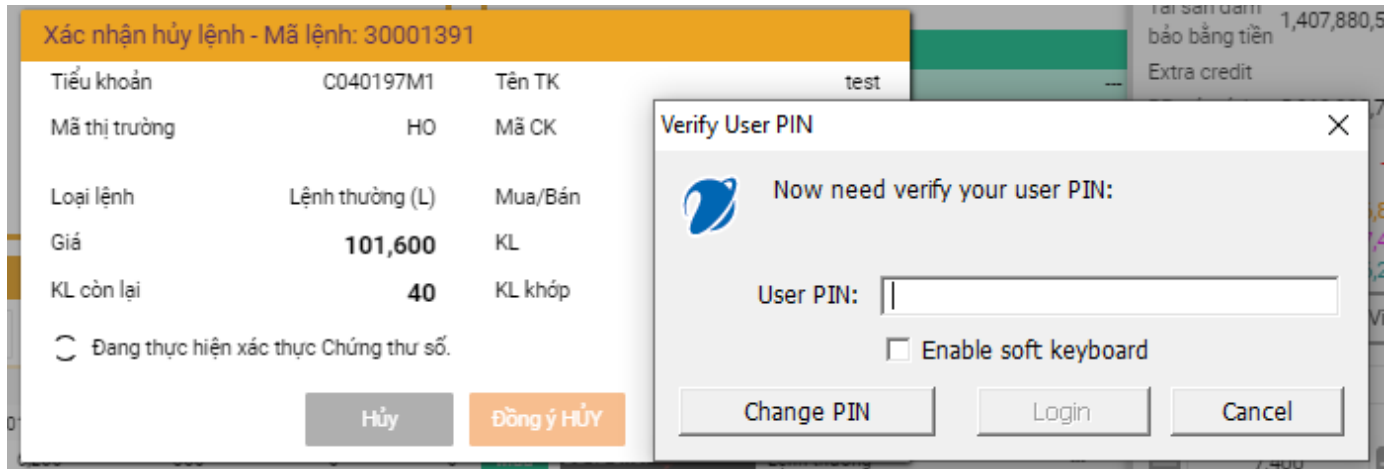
Xác nhận hủy lệnh - Mã lệnh: 30001391

| Tiểu khoản | C040197M1 | Tên TK | test |
|---|---|---|---|
| Mã thị trường | HO | Mã CK | |
| Loại lệnh | Lệnh thường (L) | Mua/Bán | |
| Giá | 101,600 | KL | |
| KL còn lại | 40 | KL khớp | |

Đang thực hiện xác thực Chứng thư số.

Hủy Đồng ý HỦY

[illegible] bảo bằng tiền 1,407,880,5
Extra credit

Verify User PIN

Now need verify your user PIN:

User PIN:

Enable soft keyboard

Change PIN Login Cancel